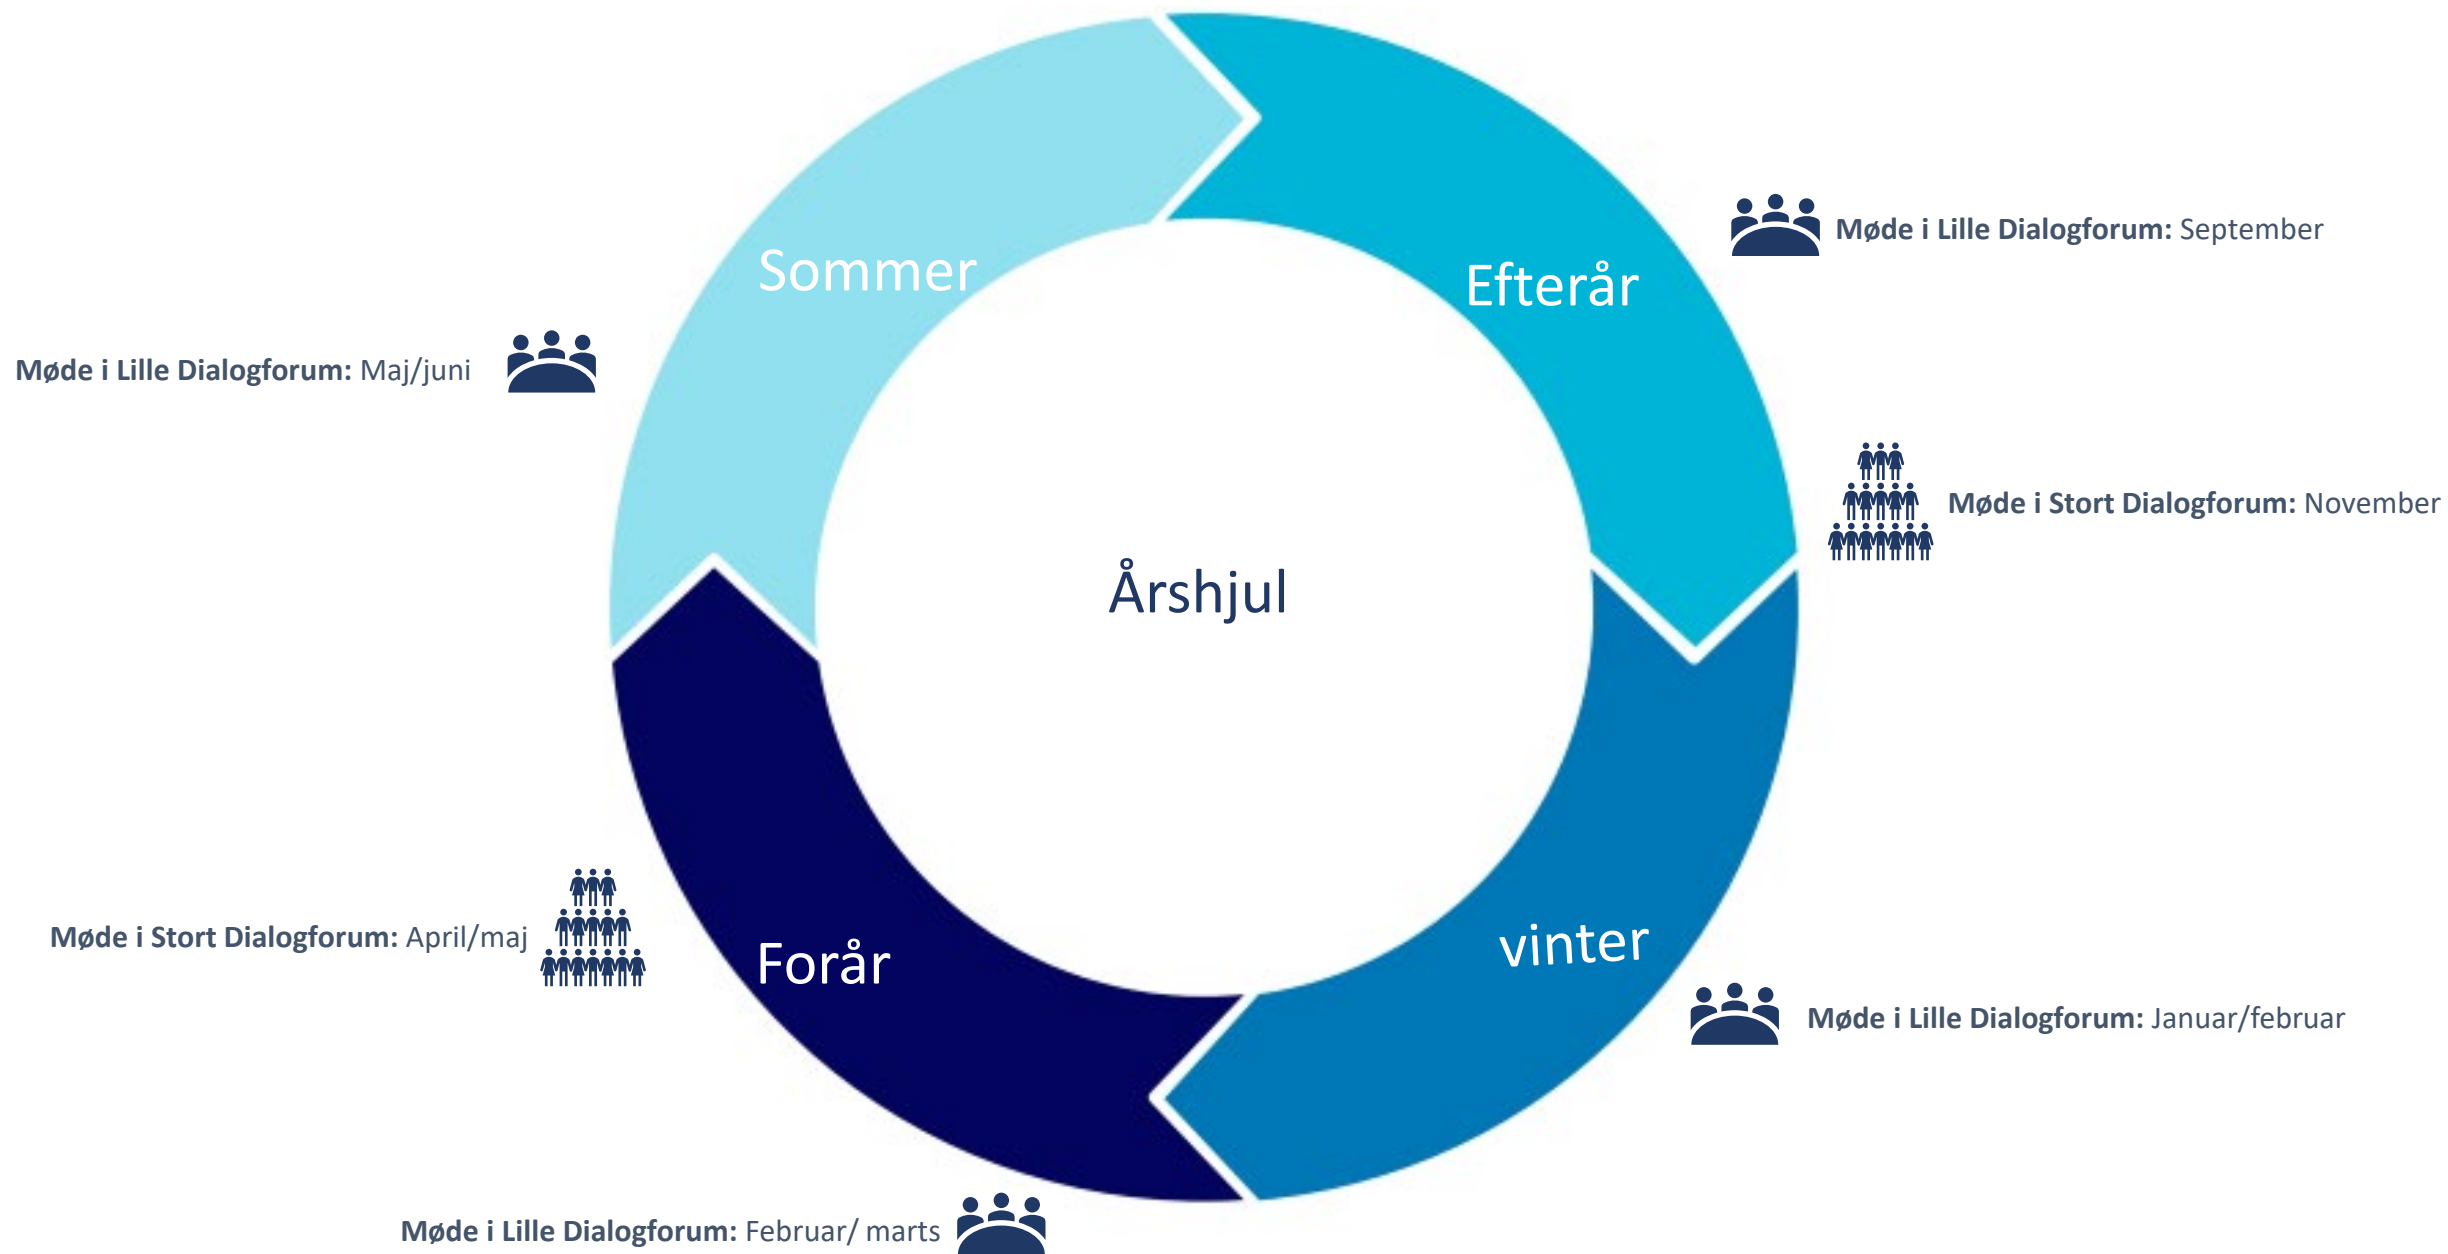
Sommer

Efterår

Møde i Lille Dialogforum: September

Møde i Lille Dialogforum: Maj/juni

Møde i Stort Dialogforum: November

Årshjul

Møde i Stort Dialogforum: April/maj

vinter

Forår

Møde i Lille Dialogforum: Januar/februar

Møde i Lille Dialogforum: Februar/ marts